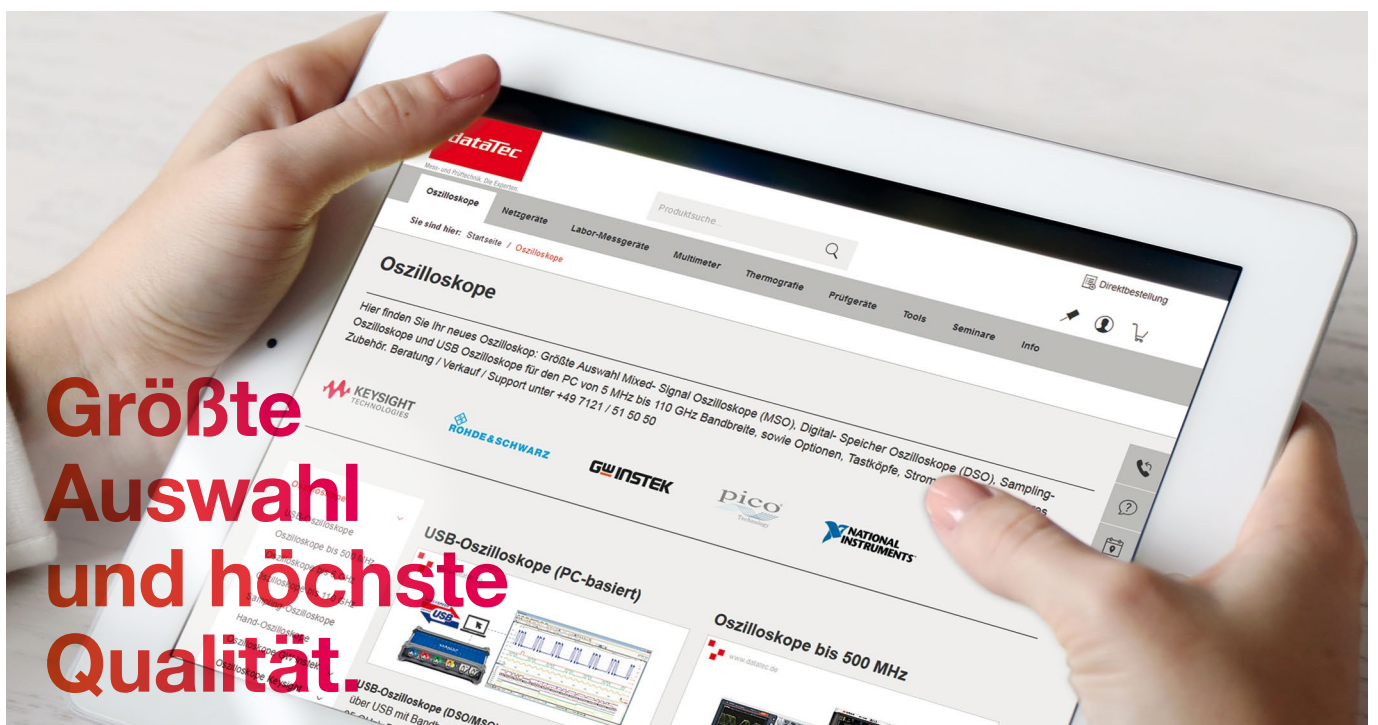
dataTec
Mess- und Prüftechnik. Die Experten.

Oszilloskope Netzgeräte Labor-Messgeräte Multimeter Thermografie Prüfgeräte Tools Seminare Info

Produktsuche...

Direktbestellung

Sie sind hier: Startseite / Oszilloskope

Oszilloskope

Hier finden Sie Ihr neues Oszilloskop: Größte Auswahl Mixed- Signal Oszilloskope (MSO), Digital- Speicher Oszilloskope (DSO), Sampling-Oszilloskope und USB Oszilloskope für den PC von 5 MHz bis 110 GHz Bandbreite, sowie Optionen, Tastköpfe, Strom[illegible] Zubehör. Beratung / Verkauf / Support unter +49 7121 / 51 50 50

KEYSIGHT TECHNOLOGIES
ROHDE&SCHWARZ
GWINSTEK
pico Technology
NATIONAL INSTRUMENTS

USB-Oszilloskope
Oszilloskope bis 500 MHz
Oszilloskope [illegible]
Oszilloskope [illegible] 1 GHz
Sampling-Oszilloskope
Hand-Oszilloskope
Oszilloskope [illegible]
Oszilloskope Keysight

USB-Oszilloskope (PC-basiert)

USB-Oszilloskope (DSO/MSO)
über USB mit Band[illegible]

Oszilloskope bis 500 MHz

www.datatec.de

Größte Auswahl und höchste Qualität.